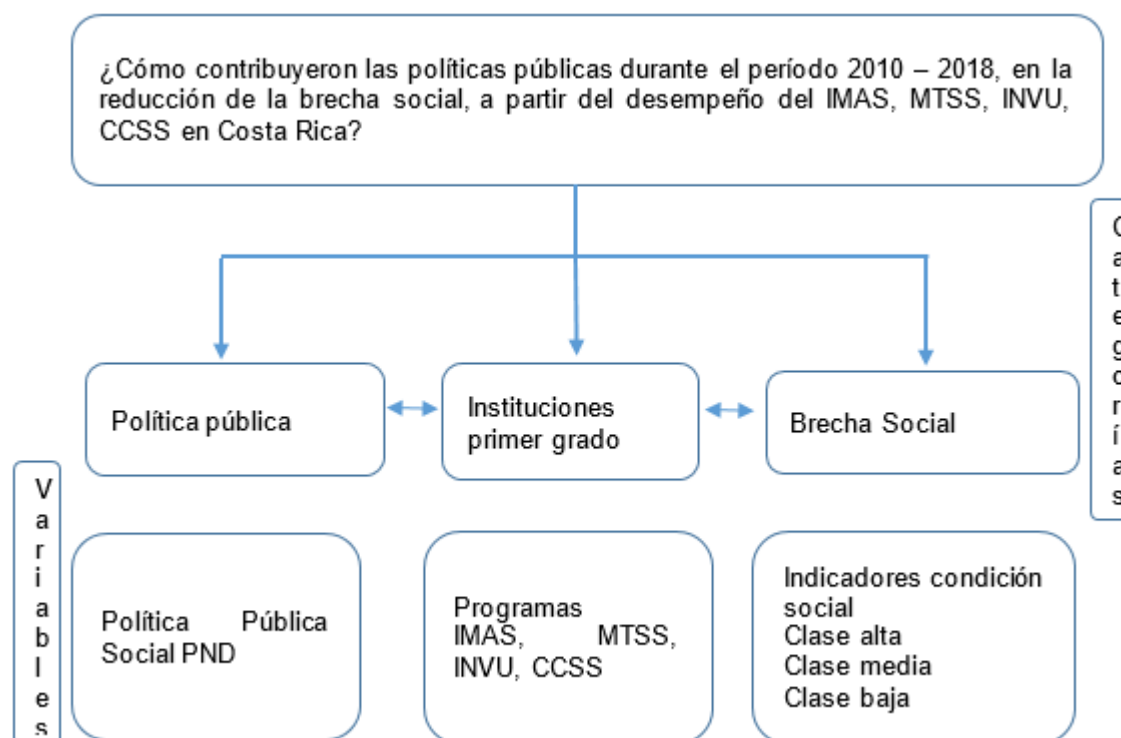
¿Cómo contribuyeron las políticas públicas durante el período 2010 – 2018, en la reducción de la brecha social, a partir del desempeño del IMAS, MTSS, INVU, CCSS en Costa Rica?

Política pública

Instituciones primer grado

Brecha Social

V a r i a b l e s

Política Pública Social PND

Programas IMAS, MTSS, INVU, CCSS

Indicadores condición social
Clase alta
Clase media
Clase baja

C a t e g o r í a s